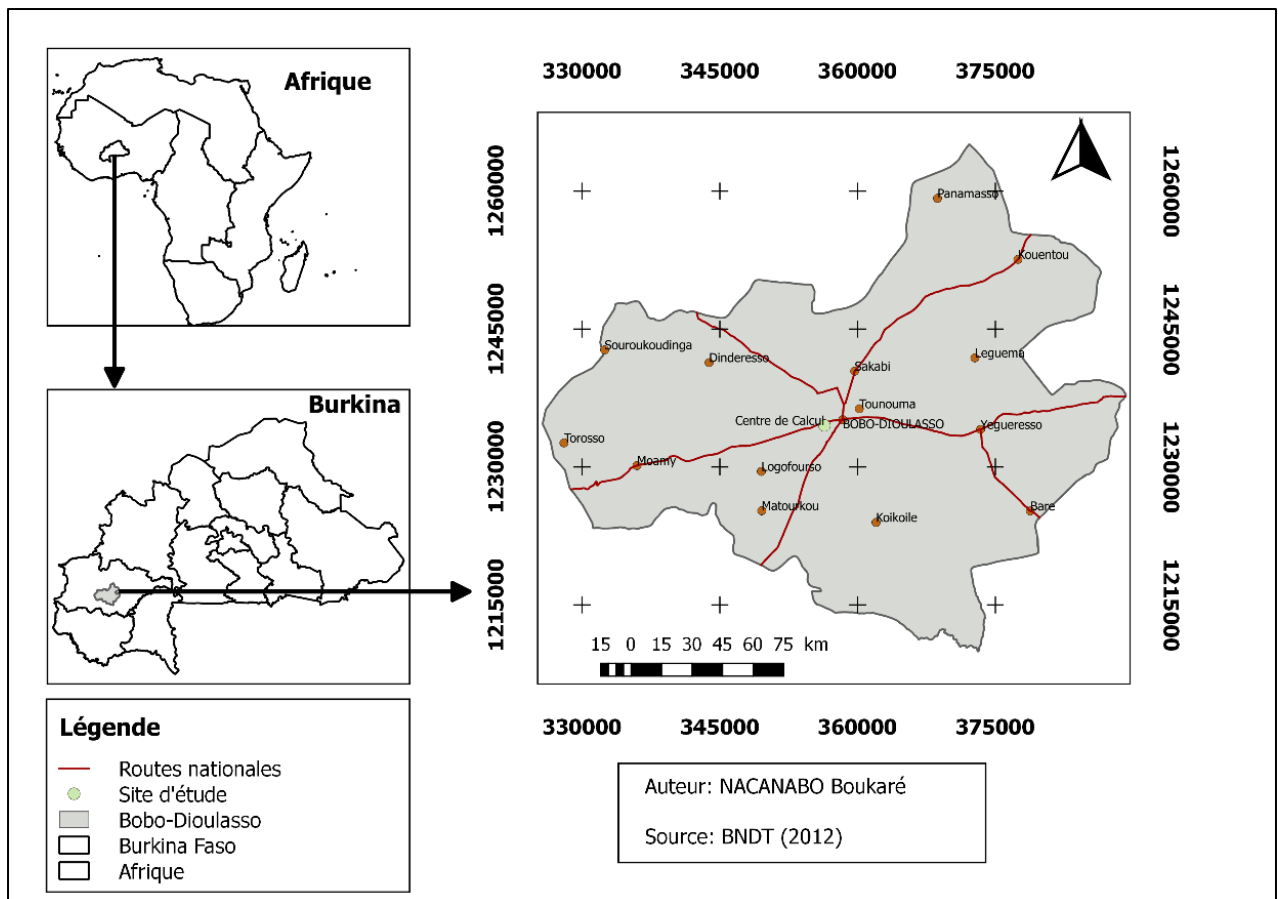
Afrique

Burkina

330000 345000 360000 375000

1260000
1245000
1230000
1215000

Panamasso
Kouentou
Souroukoudinga
Dinderesso
Sakabi
Leguema
Tounouma
Centre de Calcul
BOBO-DIOULASSO
Yegueresso
Torosso
Moamy
Logofourso
Matourkou
Koikoile
Bare

15 0 15 30 45 60 75 km

1260000
1245000
1230000
1215000

330000 345000 360000 375000

Légende
Routes nationales
Site d'étude
Bobo-Dioulasso
Burkina Faso
Afrique

Auteur: NACANABO Boukaré

Source: BNDT (2012)